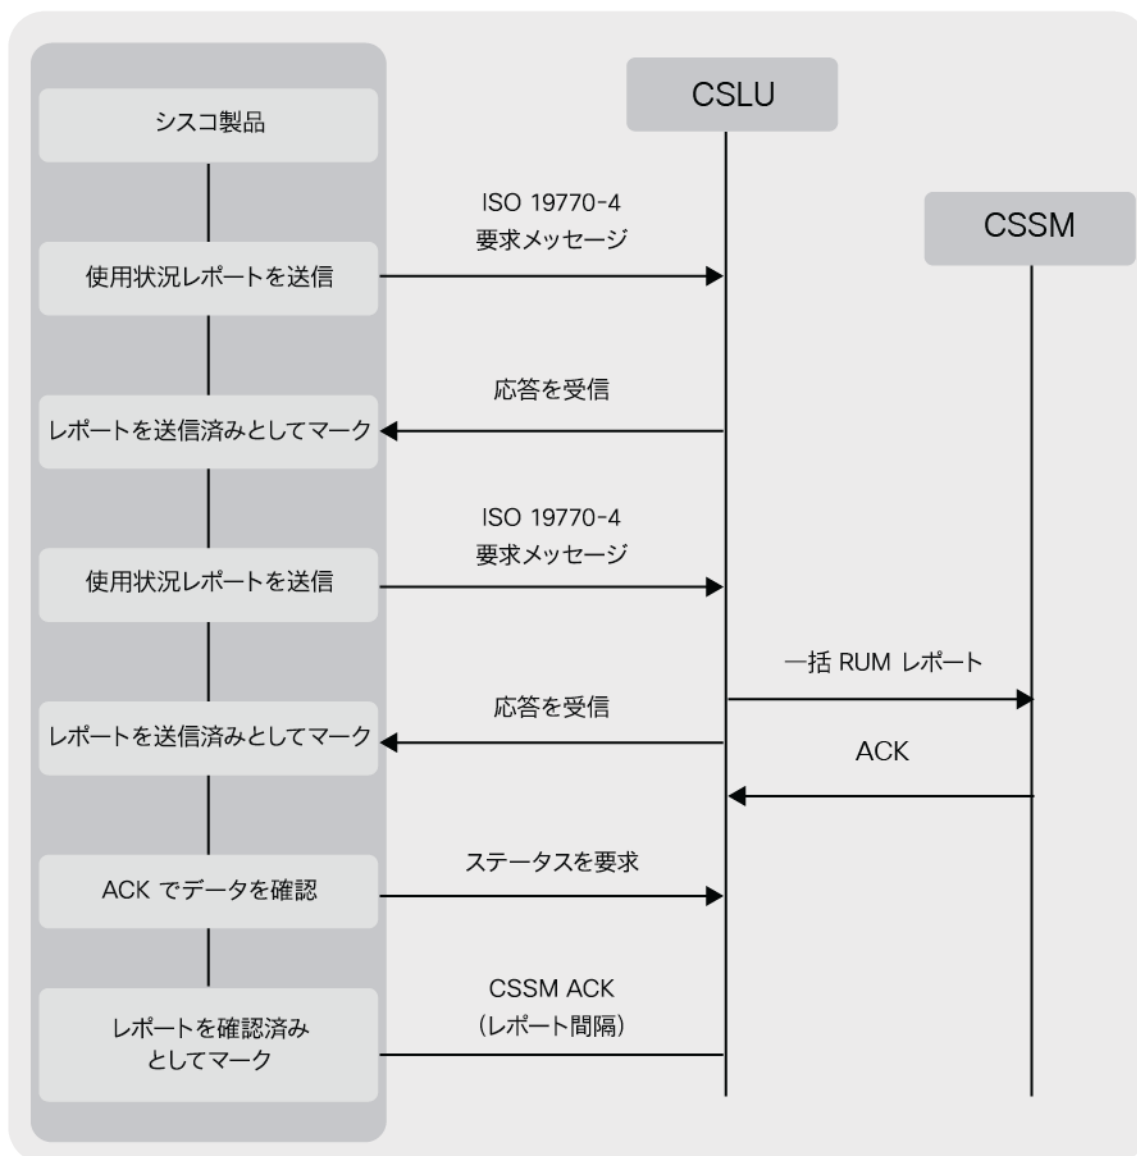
シスコ製品

CSLU

CSSM

ISO 19770-4
要求メッセージ

使用状況レポートを送信

応答を受信

レポートを送信済みとしてマーク

ISO 19770-4
要求メッセージ

使用状況レポートを送信

一括 RUM レポート

応答を受信

レポートを送信済みとしてマーク

ACK

ステータスを要求

ACK でデータを確認

CSSM ACK
(レポート間隔)

レポートを確認済み
としてマーク